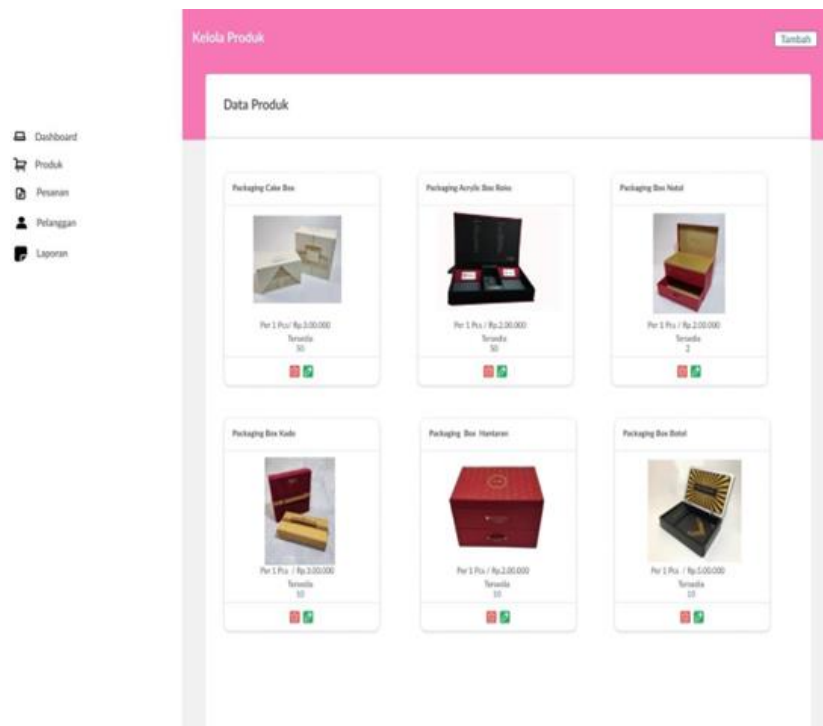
Kelola Produk

Tambah

Data Produk

Dashboard

Produk

Pesanan

Pelanggan

Laporan

Packaging Cake Box

Per 1 Pcs/ Rp.3.00.000

Tersedia

50

Packaging Acrylic Box Roles

Per 1 Pcs / Rp.2.00.000

Tersedia

50

Packaging Box Natal

Per 1 Pcs / Rp.2.00.000

Tersedia

2

Packaging Box Kado

Per 1 Pcs / Rp.3.00.000

Tersedia

10

Packaging Box Hantaran

Per 1 Pcs / Rp.2.00.000

Tersedia

10

Packaging Box Botol

Per 1 Pcs / Rp.5.00.000

Tersedia

10